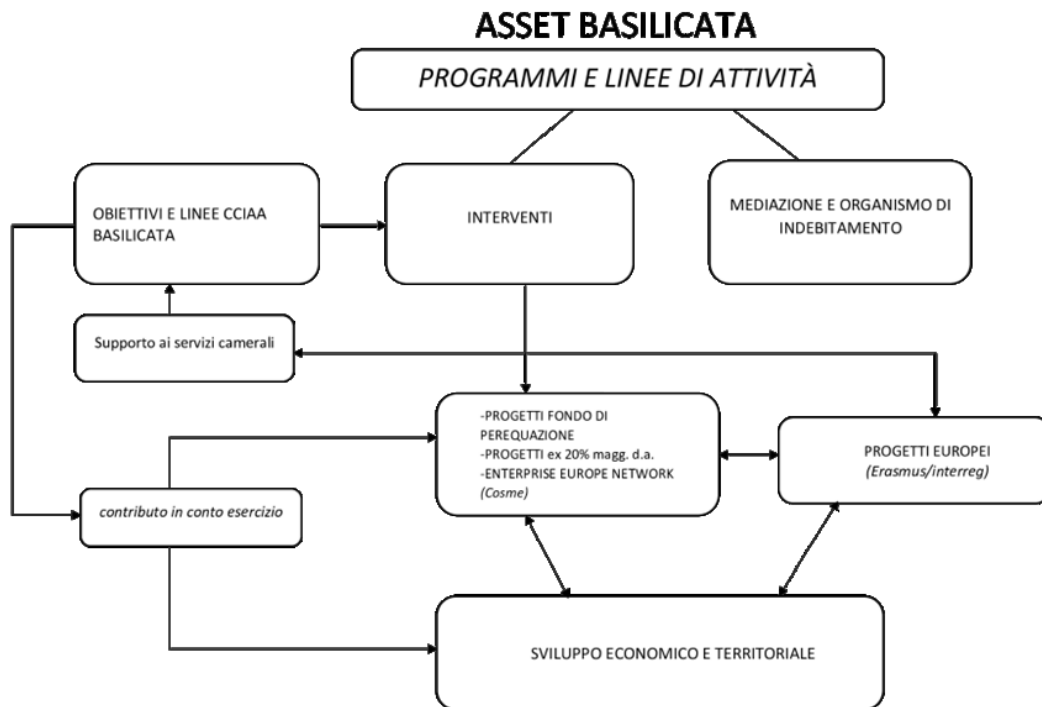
ASSET BASILICATA

PROGRAMMI E LINEE DI ATTIVITÀ

OBIETTIVI E LINEE CCIAA BASILICATA

INTERVENTI

MEDIAZIONE E ORGANISMO DI INDEBITAMENTO

Supporto ai servizi camerali

-PROGETTI FONDO DI PEREQUAZIONE
-PROGETTI ex 20% magg. d.a.
-ENTERPRISE EUROPE NETWORK (Cosme)

PROGETTI EUROPEI (Erasmus/interreg)

contributo in conto esercizio

SVILUPPO ECONOMICO E TERRITORIALE